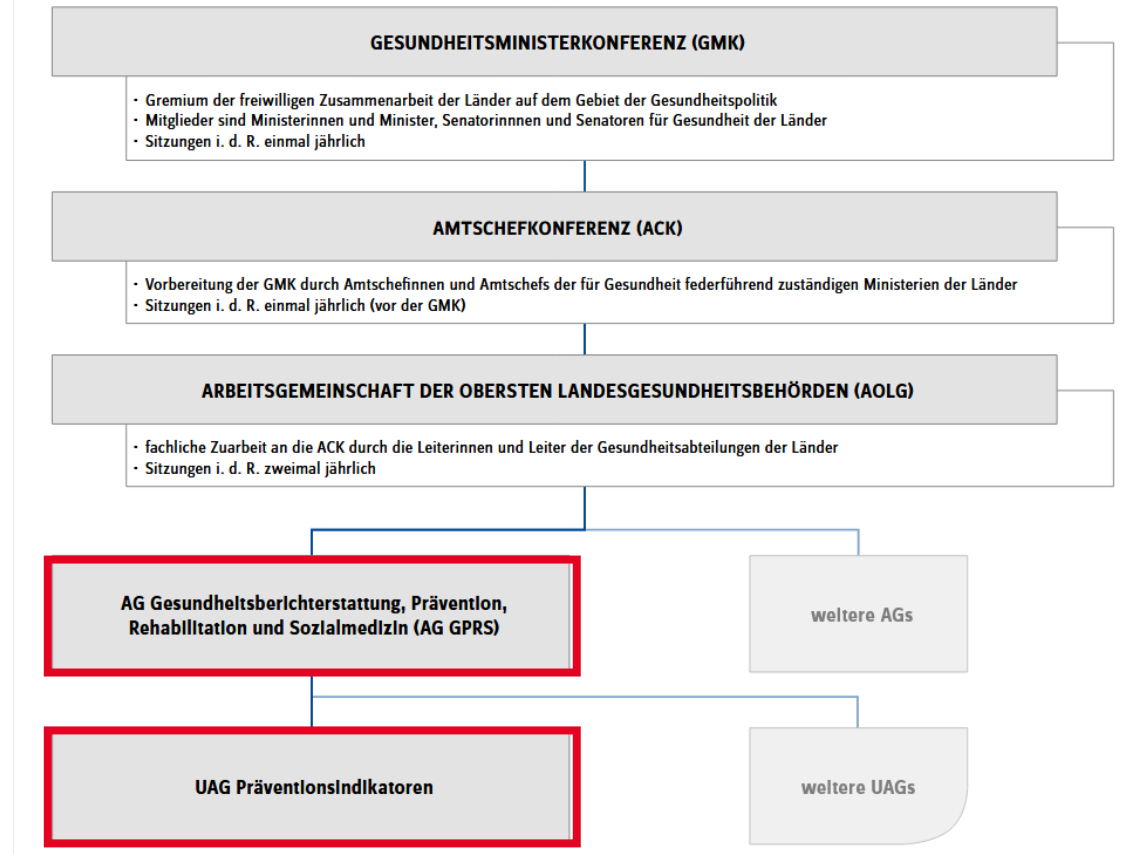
GESUNDHEITSMINISTERKONFERENZ (GMK)

· Gremium der freiwilligen Zusammenarbeit der Länder auf dem Gebiet der Gesundheitspolitik
· Mitglieder sind Ministerinnen und Minister, Senatorinnnen und Senatoren für Gesundheit der Länder
· Sitzungen i. d. R. einmal jährlich

AMTSCHEFKONFERENZ (ACK)

· Vorbereitung der GMK durch Amtschefinnen und Amtschefs der für Gesundheit federführend zuständigen Ministerien der Länder
· Sitzungen i. d. R. einmal jährlich (vor der GMK)

ARBEITSGEMEINSCHAFT DER OBERSTEN LANDESGESUNDHEITSBEHÖRDEN (AOLG)

· fachliche Zuarbeit an die ACK durch die Leiterinnen und Leiter der Gesundheitsabteilungen der Länder
· Sitzungen i. d. R. zweimal jährlich

AG Gesundheitsberichterstattung, Prävention, Rehabilitation und Sozialmedizin (AG GPRS)

weitere AGs

UAG Präventionsindikatoren

weitere UAGs